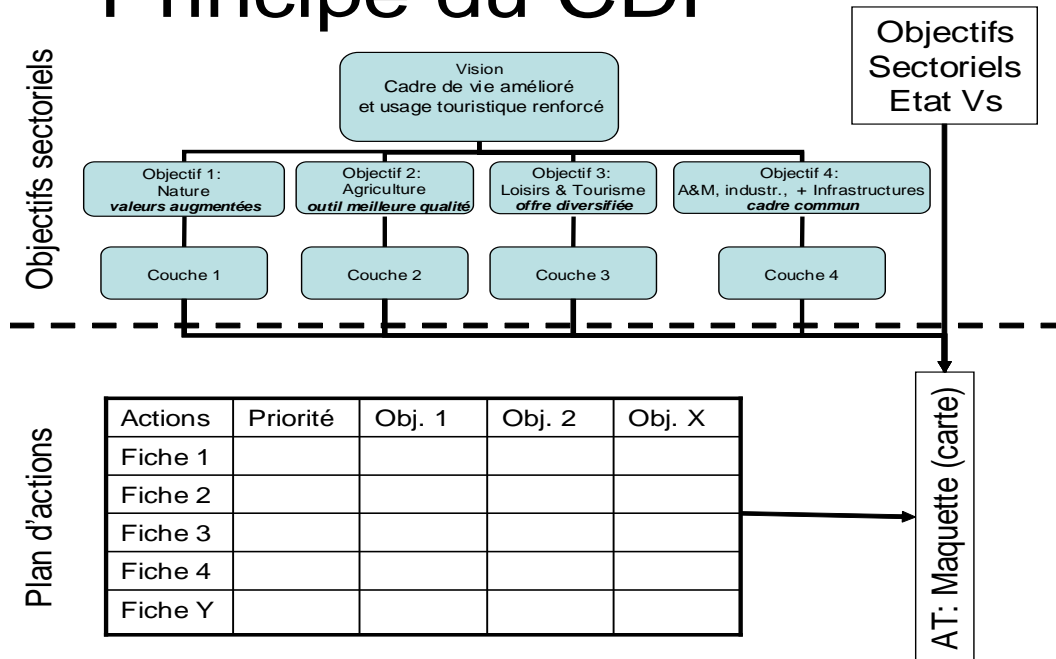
Principe du CDI

Objectifs sectoriels

Objectifs Sectoriels Etat Vs

Vision
Cadre de vie amélioré et usage touristique renforcé

Objectif 1:
Nature
*valeurs augmentées*

Objectif 2:
Agriculture
*outil meilleure qualité*

Objectif 3:
Loisirs & Tourisme
*offre diversifiée*

Objectif 4:
A&M, industr., + Infrastructures
*cadre commun*

Couche 1

Couche 2

Couche 3

Couche 4

Plan d'actions

| Actions | Priorité | Obj. 1 | Obj. 2 | Obj. X |
|---|---|---|---|---|
| Fiche 1 | | | | |
| Fiche 2 | | | | |
| Fiche 3 | | | | |
| Fiche 4 | | | | |
| Fiche Y | | | | |

AT: Maquette (carte)